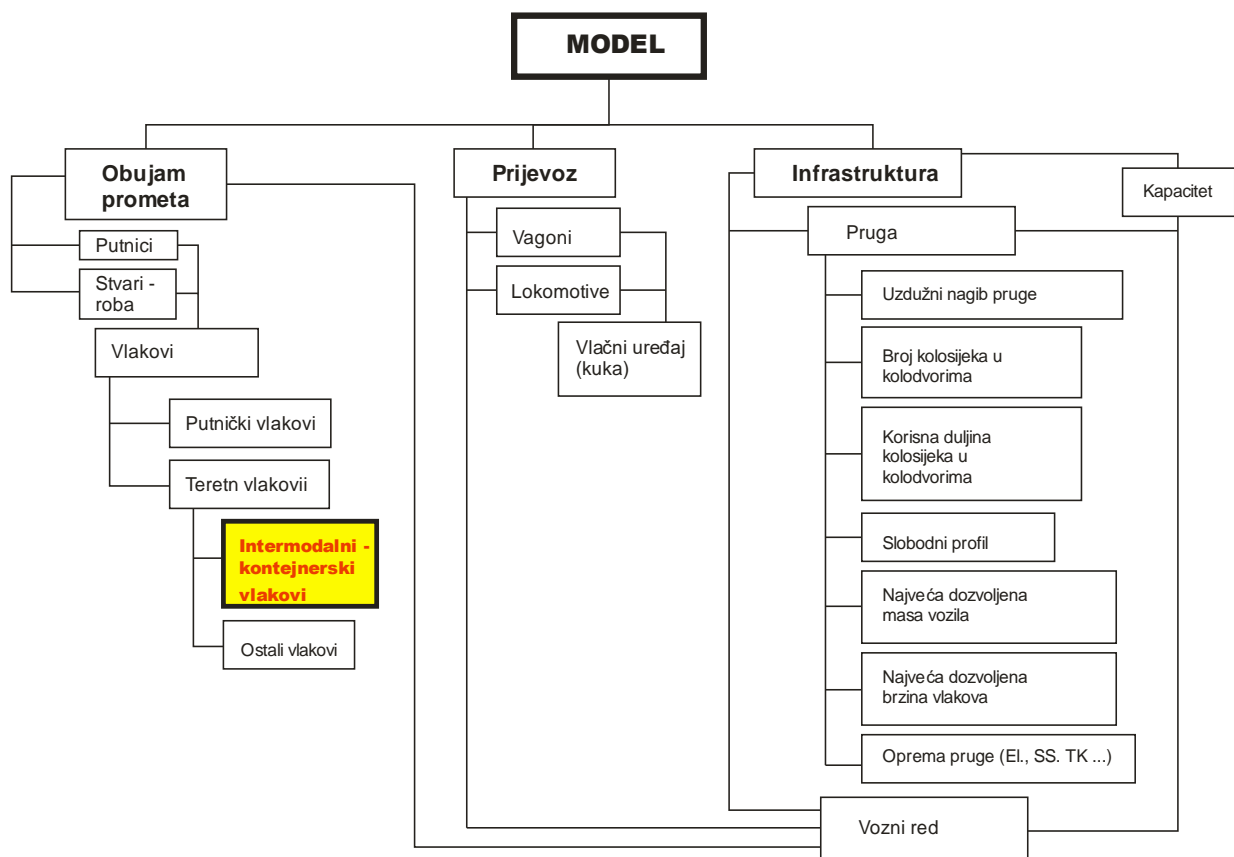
MODEL

Obujam prometa

Putnici

Stvari - roba

Vlakovi

Putnički vlakovi

Teretn vlakovii

Intermodalni - kontejnerski vlakovi

Ostali vlakovi

Prijevoz

Vagoni

Lokomotive

Vlačni uređaj (kuka)

Infrastruktura

Kapacitet

Pruga

Uzdužni nagib pruge

Broj kolosijeka u kolodvorima

Korisna duljina kolosijeka u kolodvorima

Slobodni profil

Najveća dozvoljena masa vozila

Najveća dozvoljena brzina vlakova

Oprema pruge (El., SS. TK ...)

Vozni red